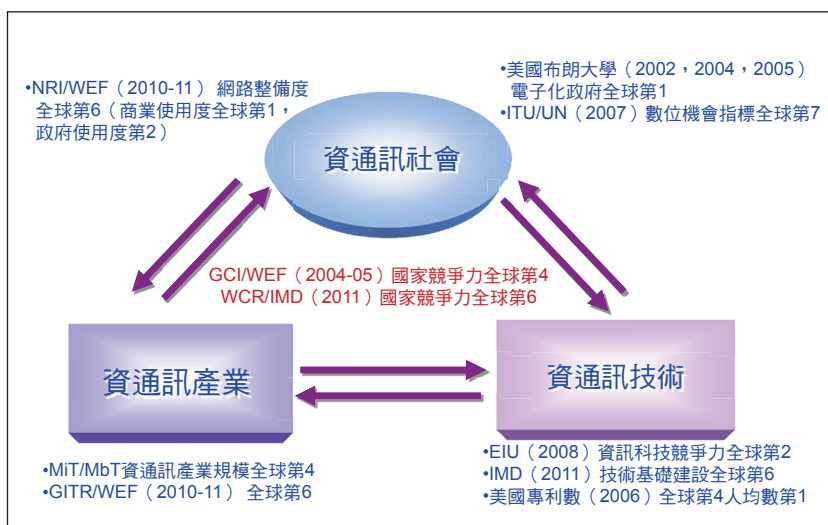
•NRI/WEF（2010-11）網路整備度全球第6（商業使用度全球第1，政府使用度第2）

•美國布朗大學（2002，2004，2005）電子化政府全球第1
•ITU/UN（2007）數位機會指標全球第7

資通訊社會

GCI/WEF（2004-05）國家競爭力全球第4
WCR/IMD（2011）國家競爭力全球第6

資通訊產業

資通訊技術

•MiT/MbT資通訊產業規模全球第4
•GITR/WEF（2010-11）全球第6

•EIU（2008）資訊科技競爭力全球第2
•IMD（2011）技術基礎建設全球第6
•美國專利數（2006）全球第4人均數第1